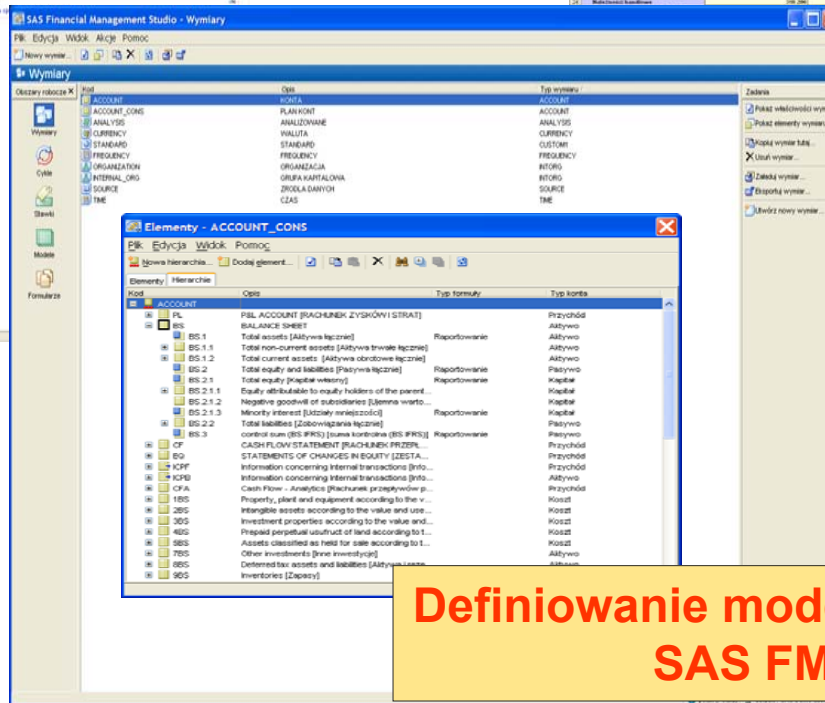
SAS Financial Management Studio - Wymiary

Plik Edycja Widok Akcje Pomoc

Nowy wymiar...

Wymiary

Obszary robocze

Wymiary

Cykle

Stawki

Modele

Formularze

| Kod | Opis | Typ wymiaru |
|---|---|---|
| ACCOUNT | KONTA | ACCOUNT |
| ACCOUNT_CONS | PLAN KONT | ACCOUNT |
| ANALYSIS | ANALIZOWANE | ANALYSIS |
| CURRENCY | WALUTA | CURRENCY |
| STANDARD | STANDARD | CUSTOM1 |
| FREQUENCY | FREQUENCY | FREQUENCY |
| ORGANIZATION | ORGANIZACJA | INTORG |
| INTERNAL_ORG | GRUPA KAPITALOWA | INTORG |
| SOURCE | ZRODLA DANYCH | SOURCE |
| TIME | CZAS | TIME |

Zadania

Pokaż właściwości wym

Pokaż elementy wym

Kopiuj wymiar tutaj...

Usuń wymiar...

Załaduj wymiar...

Eksportuj wymiar...

Utwórz nowy wymiar...

Elementy - ACCOUNT_CONS

Plik Edycja Widok Pomoc

Nowa hierarchia... Dodaj element...

Elementy Hierarchie

| Kod | Opis | Typ formuły | Typ konta |
|---|---|---|---|
| ACCOUNT | | | |
| PL | P&L ACCOUNT [RACHUNEK ZYSKÓW I STRAT] | | Przychód |
| BS | BALANCE SHEET | | Aktywo |
| BS.1 | Total assets [Aktywa łącznie] | Raportowanie | Aktywo |
| BS.1.1 | Total non-current assets [Aktywa trwałe łącznie] | | Aktywo |
| BS.1.2 | Total current assets [Aktywa obrotowe łącznie] | | Aktywo |
| BS.2 | Total equity and liabilities [Pasywa łącznie] | Raportowanie | Pasywo |
| BS.2.1 | Total equity [Kapitał własny] | Raportowanie | Kapitał |
| BS.2.1.1 | Equity attributable to equity holders of the parent... | | Kapitał |
| BS.2.1.2 | Negative goodwill of subsidiaries [Ujemna warto... | | Kapitał |
| BS.2.1.3 | Minority interest [Udziały mniejszości] | Raportowanie | Kapitał |
| BS.2.2 | Total liabilities [Zobowiązania łącznie] | | Pasywo |
| BS.3 | control sum (BS IFRS) [suma kontrolna (BS IFRS)] | Raportowanie | Pasywo |
| CF | CASH FLOW STATEMENT [RACHUNEK PRZEPŁ... | | Przychód |
| EQ | STATEMENTS OF CHANGES IN EQUITY [ZESTA... | | Przychód |
| ICPF | Information concerning internal transactions [Info... | | Przychód |
| ICPB | Information concerning internal transactions [Info... | | Aktywo |
| CFA | Cash Flow - Analytics [Rachunek przepływów p... | | Przychód |
| 1BS | Property, plant and equipment according to the v... | | Koszt |
| 2BS | Intangible assets according to the value and use... | | Koszt |
| 3BS | Investment properties according to the value and... | | Koszt |
| 4BS | Prepaid perpetual usufruct of land according to t... | | Koszt |
| 5BS | Assets classified as held for sale according to t... | | Koszt |
| 7BS | Other investments [Inne inwestycje] | | Aktywo |
| 8BS | Deferred tax assets and liabilities [Aktywa i rezer... | | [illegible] |
| 9BS | Inventories [Zapasy] | | |

Definiowanie mod
SAS FM